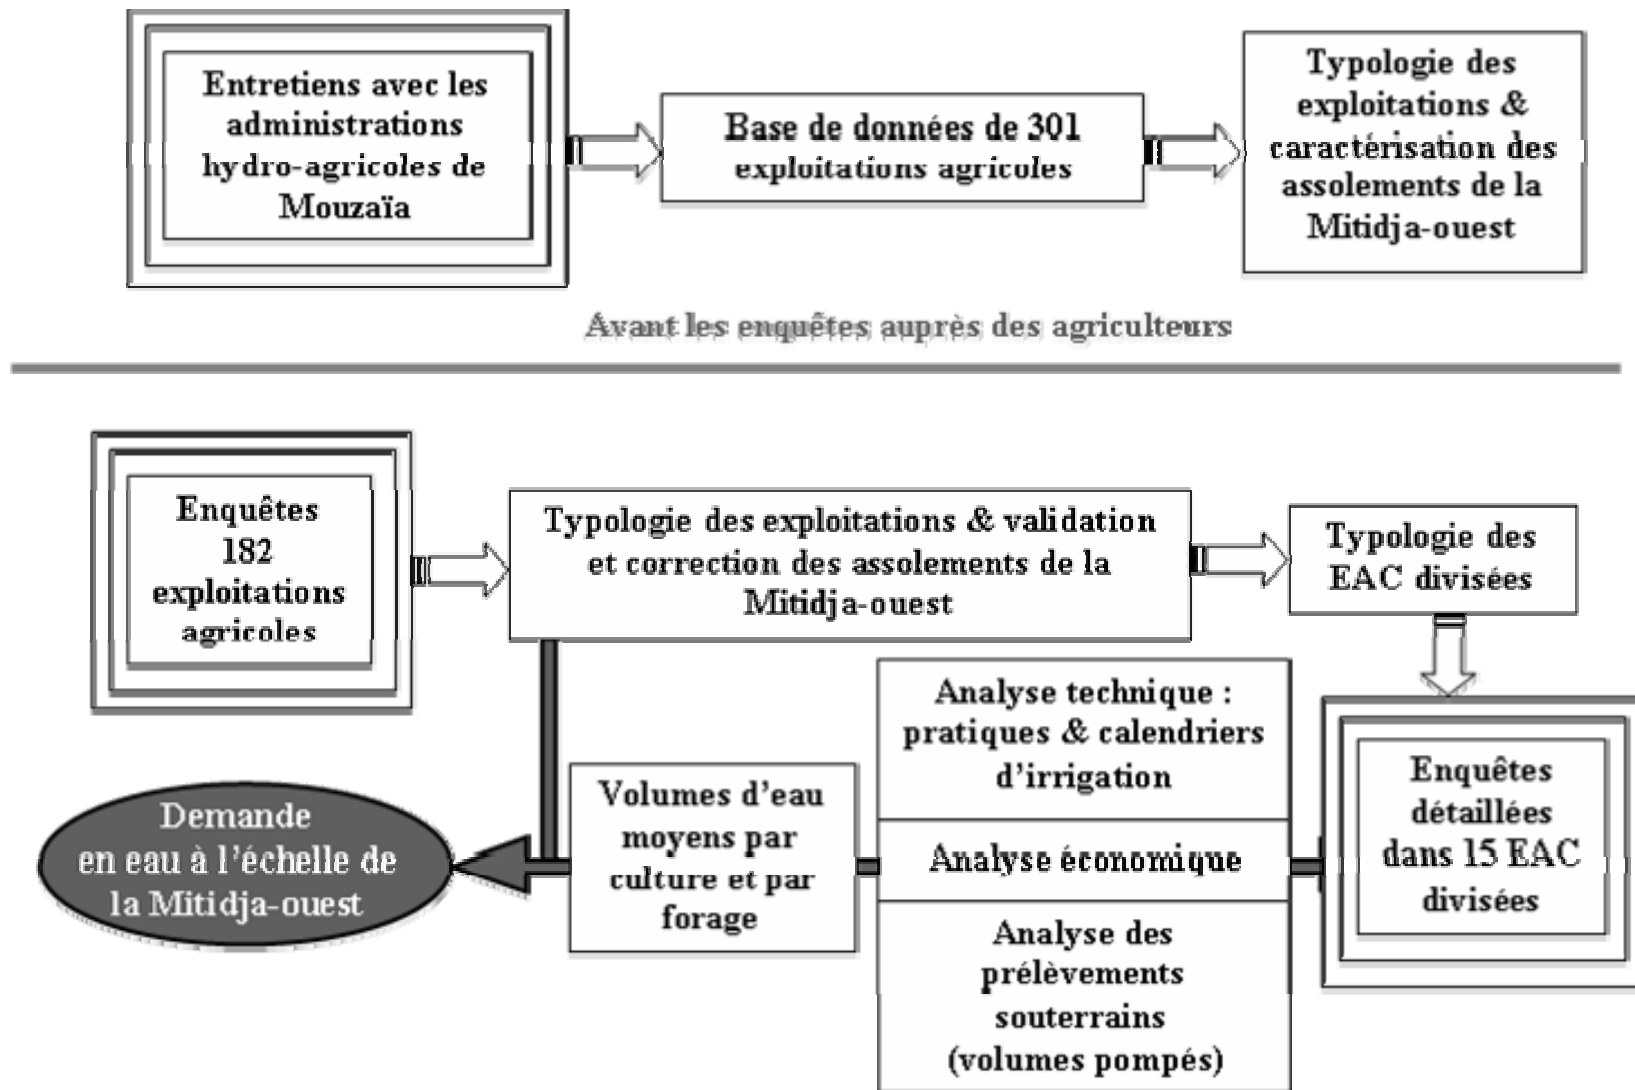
Entretiens avec les administrations hydro-agricoles de Mouzaïa

Base de données de 301 exploitations agricoles

Typologie des exploitations & caractérisation des assolements de la Mitidja-ouest

Avant les enquêtes auprès des agriculteurs

Enquêtes 182 exploitations agricoles

Typologie des exploitations & validation et correction des assolements de la Mitidja-ouest

Typologie des EAC divisées

Analyse technique : pratiques & calendriers d'irrigation

Enquêtes détaillées dans 15 EAC divisées

Volumes d'eau moyens par culture et par forage

Demande en eau à l'échelle de la Mitidja-ouest

Analyse économique

Analyse des prélèvements souterrains (volumes pompés)